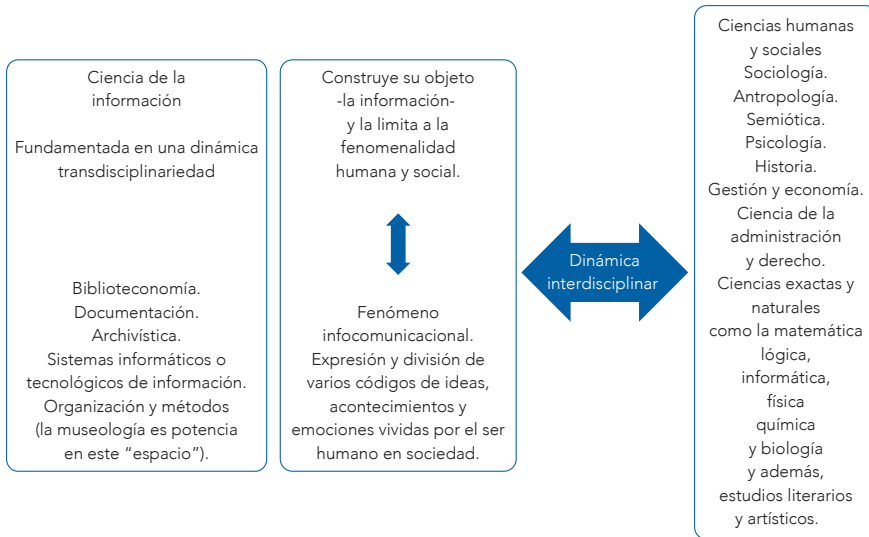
Ciencia de la información

Fundamentada en una dinámica transdisciplinariedad

Biblioteconomía.
Documentación.
Archivística.
Sistemas informáticos o tecnológicos de información.
Organización y métodos (la museología es potencia en este “espacio”).

Construye su objeto -la información- y la limita a la fenomenalidad humana y social.

Fenómeno infocomunicacional.
Expresión y división de varios códigos de ideas, acontecimientos y emociones vividas por el ser humano en sociedad.

Dinámica interdisciplinar

Ciencias humanas y sociales
Sociología.
Antropología.
Semiótica.
Psicología.
Historia.
Gestión y economía.
Ciencia de la administración y derecho.
Ciencias exactas y naturales como la matemática lógica, informática, física química y biología y además, estudios literarios y artísticos.